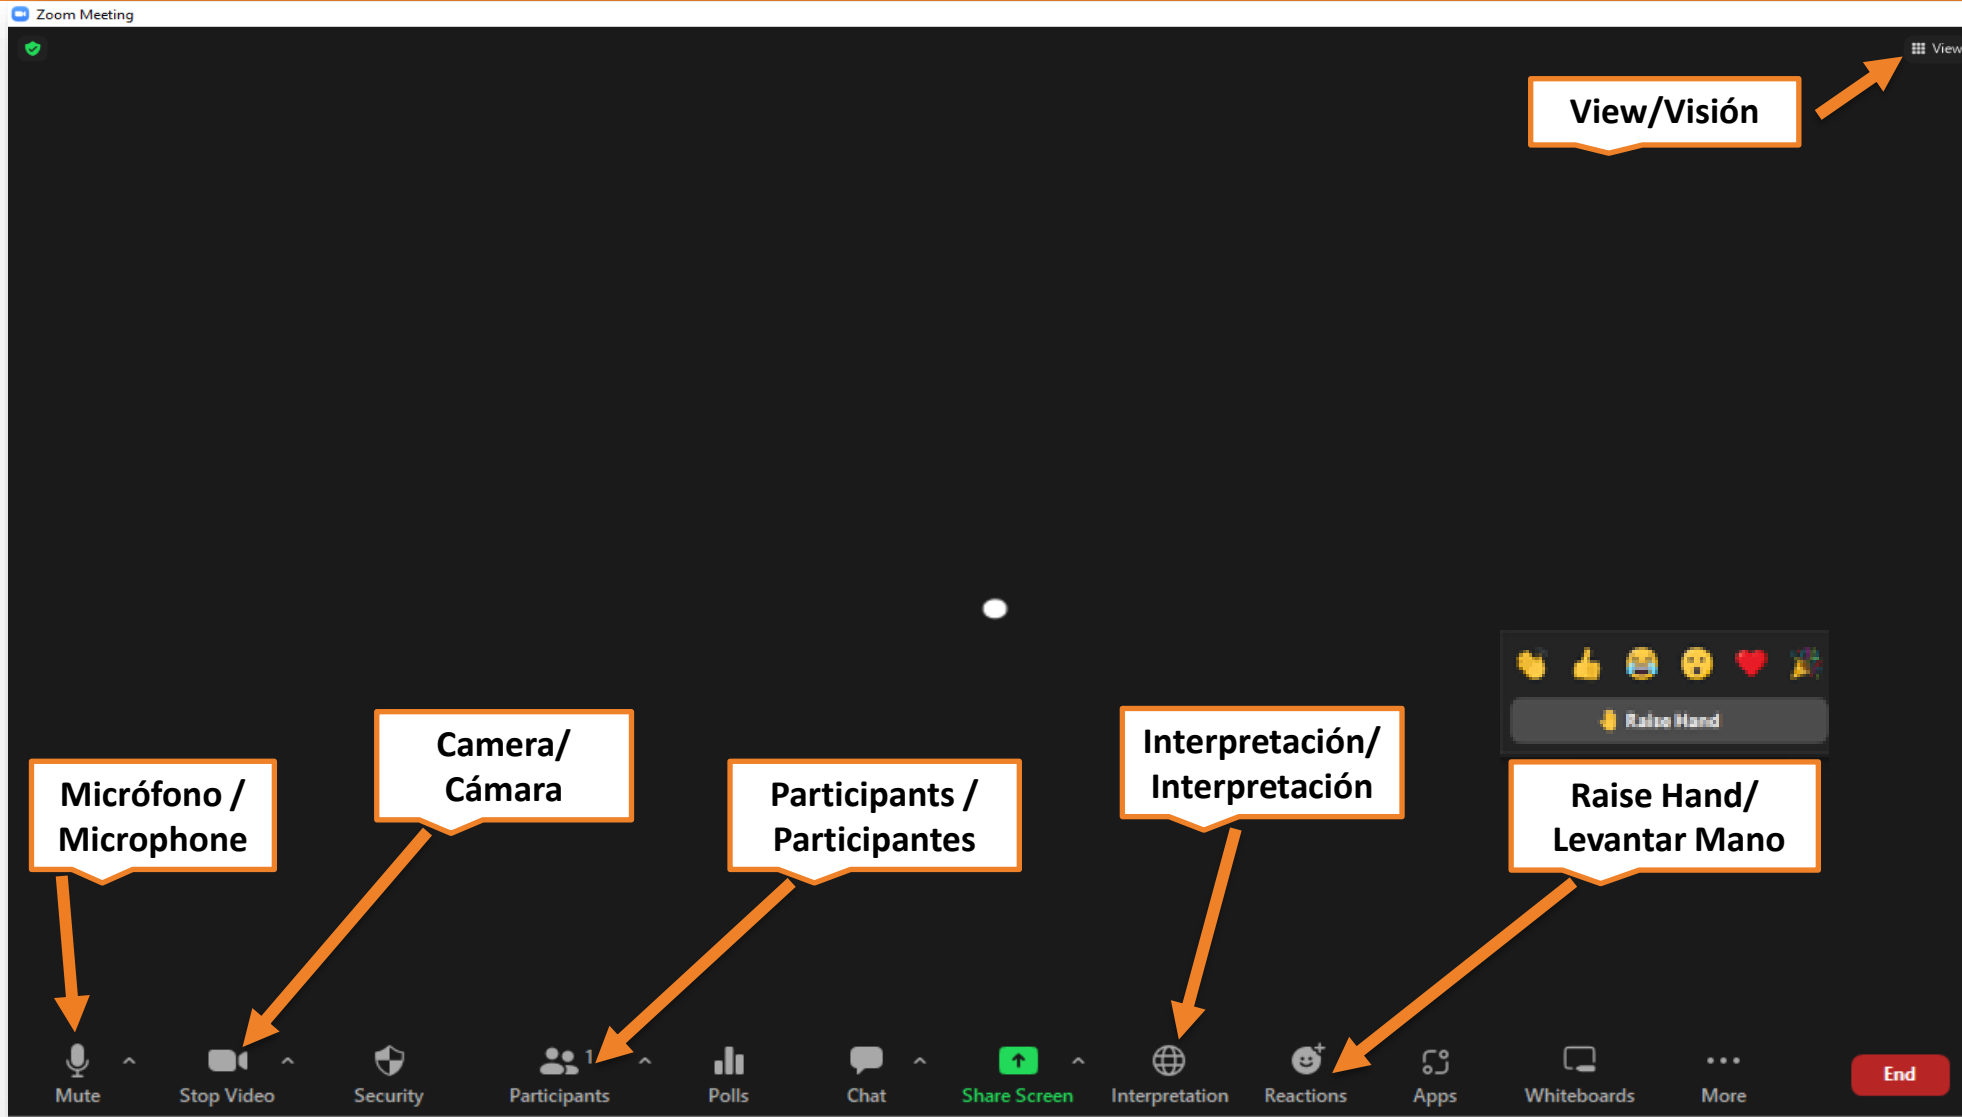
Zoom Meeting

View

View/Visión

Raise Hand

Camera/ Cámara

Micrófono / Microphone

Participants / Participantes

Interpretación/ Interpretación

Raise Hand/ Levantar Mano

Mute

Stop Video

Security

Participants 1

Polls

Chat

Share Screen

Interpretation

Reactions

Apps

Whiteboards

More

End